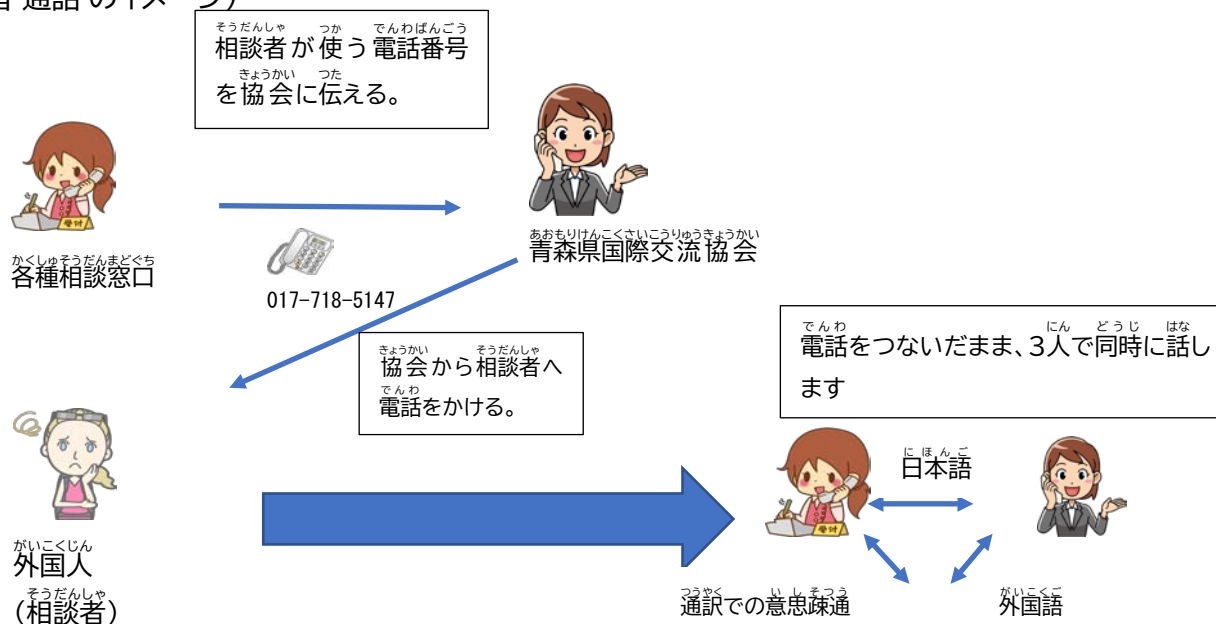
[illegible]通話のイメージ)

相談者が使う電話番号を協会に伝える。

各種相談窓口

017-718-5147

青森県国際交流協会

協会から相談者へ電話をかける。

電話をつないだまま、3人で同時に話します

外国人
(相談者)

日本語

通訳での意思疎通

外国語